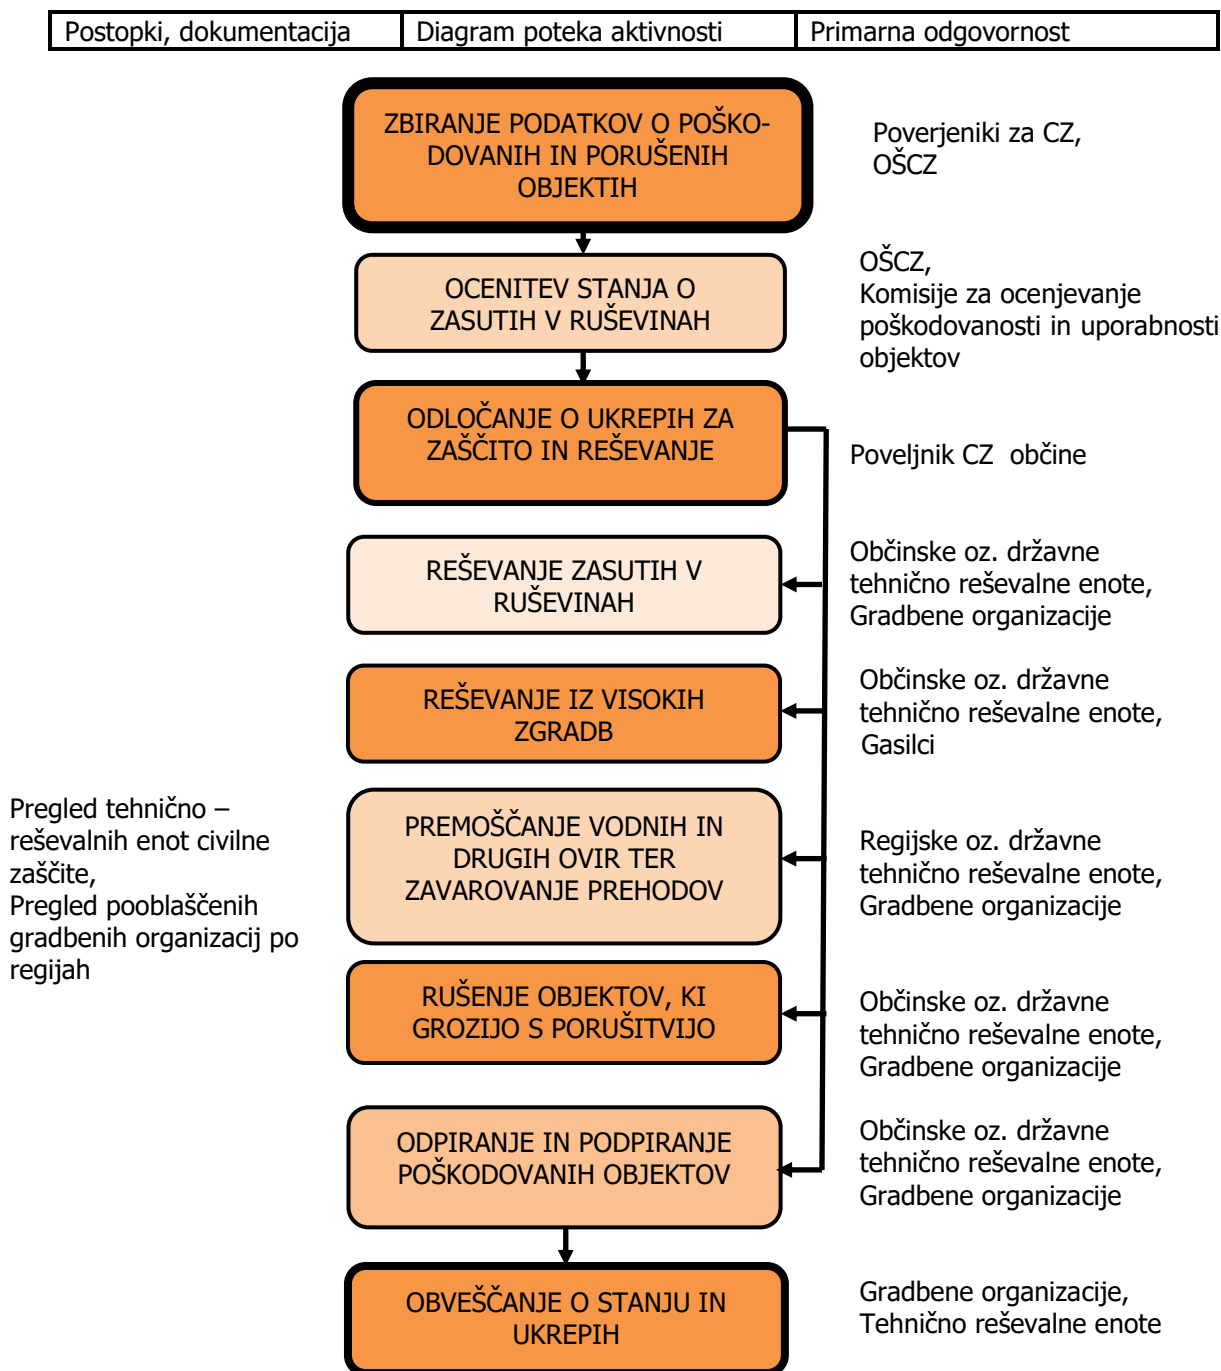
| Postopki, dokumentacija | Diagram poteka aktivnosti | Primarna odgovornost |
|---|---|---|

ZBIRANJE PODATKOV O POŠKODOVANIH IN PORUŠENIH OBJEKTIH

Poverjeniki za CZ, OŠCZ

OCENITEV STANJA O ZASUTIH V RUŠEVINAH

OŠCZ, Komisije za ocenjevanje poškodovanosti in uporabnosti objektov

ODLOČANJE O UKREPIH ZA ZAŠČITO IN REŠEVANJE

Poveljnik CZ občine

REŠEVANJE ZASUTIH V RUŠEVINAH

Občinske oz. državne tehnično reševalne enote, Gradbene organizacije

REŠEVANJE IZ VISOKIH ZGRADB

Občinske oz. državne tehnično reševalne enote, Gasilci

Pregled tehnično – reševalnih enot civilne zaščite, Pregled pooblaščenih gradbenih organizacij po regijah

PREMOŠČANJE VODNIH IN DRUGIH OVIR TER ZAVAROVANJE PREHODOV

Regijske oz. državne tehnično reševalne enote, Gradbene organizacije

RUŠENJE OBJEKTOV, KI GROZIJO S PORUŠITVIJO

Občinske oz. državne tehnično reševalne enote, Gradbene organizacije

ODPIRANJE IN PODPIRANJE POŠKODOVANIH OBJEKTOV

Občinske oz. državne tehnično reševalne enote, Gradbene organizacije

OBVEŠČANJE O STANJU IN UKREPIH

Gradbene organizacije, Tehnično reševalne enote